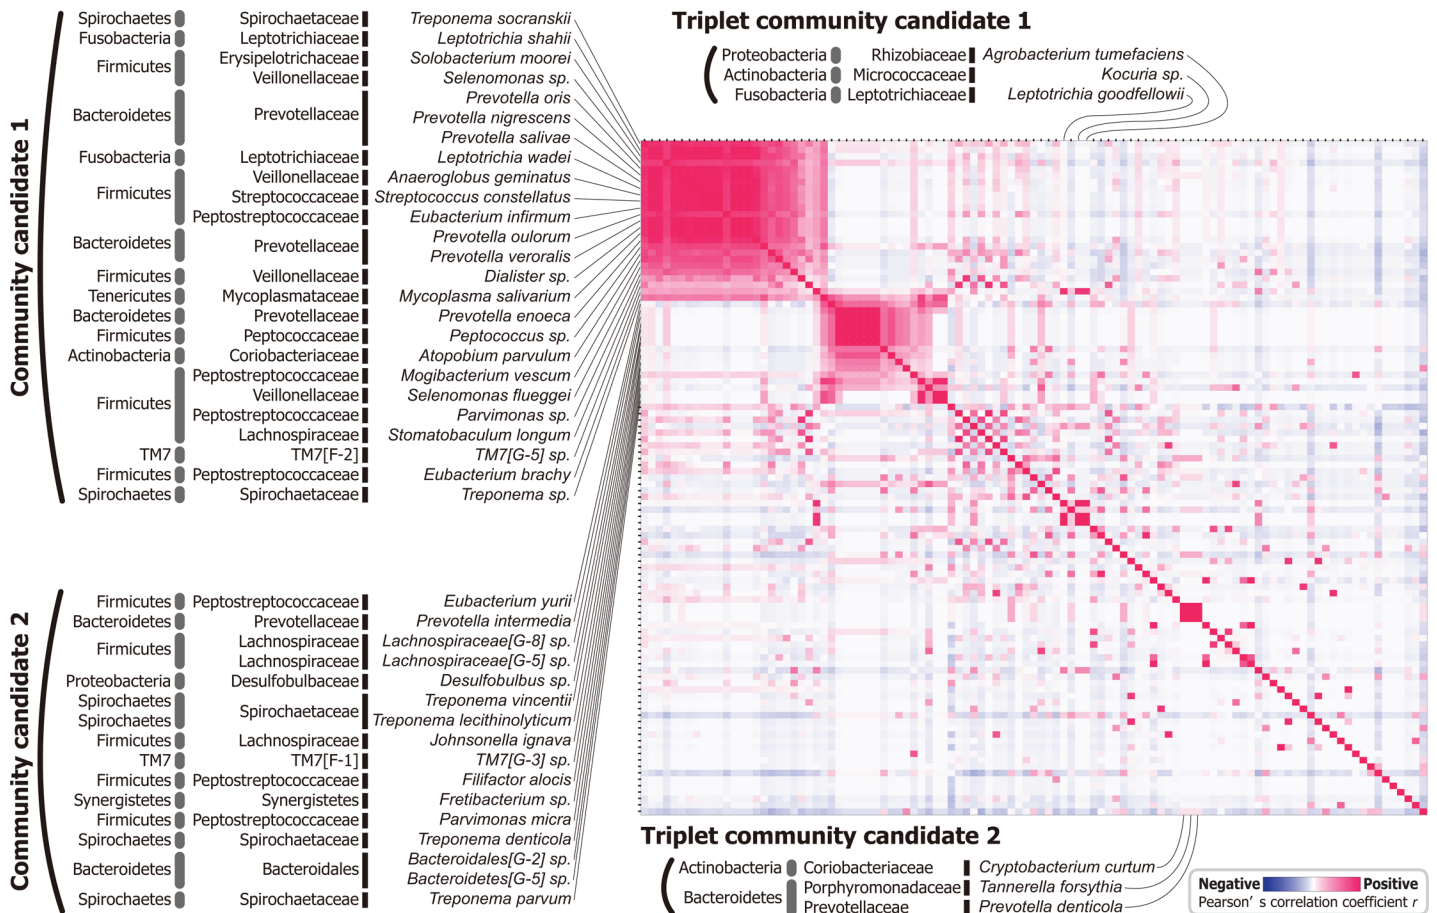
Community candidate 1

| | | |
|---|---|---|
| Spirochaetes | Spirochaetaceae | Treponema socranskii |
| Fusobacteria | Leptotrichiaceae | Leptotrichia shahii |
| Firmicutes | Erysipelotrichaceae | Solobacterium moorei |
| | Veillonellaceae | Selenomonas sp. |
| Bacteroidetes | Prevotellaceae | Prevotella oris |
| | | Prevotella nigrescens |
| | | Prevotella salivae |
| Fusobacteria | Leptotrichiaceae | Leptotrichia wadei |
| Firmicutes | Veillonellaceae | Anaeroglobus geminatus |
| | Streptococcaceae | Streptococcus constellatus |
| | Peptostreptococcaceae | Eubacterium infirmum |
| Bacteroidetes | Prevotellaceae | Prevotella oulorum |
| | | Prevotella veroralis |
| Firmicutes | Veillonellaceae | Dialister sp. |
| Tenericutes | Mycoplasmataceae | Mycoplasma salivarium |
| Bacteroidetes | Prevotellaceae | Prevotella enoeca |
| Firmicutes | Peptococcaceae | Peptococcus sp. |
| Actinobacteria | Coriobacteriaceae | Atopobium parvulum |
| Firmicutes | Peptostreptococcaceae | Mogibacterium vescum |
| | Veillonellaceae | Selenomonas flueggei |
| | Peptostreptococcaceae | Parvimonas sp. |
| | Lachnospiraceae | Stomatobaculum longum |
| TM7 | TM7[F-2] | TM7[G-5] sp. |
| Firmicutes | Peptostreptococcaceae | Eubacterium brachy |
| Spirochaetes | Spirochaetaceae | Treponema sp. |

Community candidate 2

| | | |
|---|---|---|
| Firmicutes | Peptostreptococcaceae | Eubacterium yurii |
| Bacteroidetes | Prevotellaceae | Prevotella intermedia |
| Firmicutes | Lachnospiraceae | Lachnospiraceae[G-8] sp. |
| | Lachnospiraceae | Lachnospiraceae[G-5] sp. |
| Proteobacteria | Desulfobulbaceae | Desulfobulbus sp. |
| Spirochaetes | Spirochaetaceae | Treponema vincentii |
| Spirochaetes | | Treponema lecithinolyticum |
| Firmicutes | Lachnospiraceae | Johnsonella ignava |
| TM7 | TM7[F-1] | TM7[G-3] sp. |
| Firmicutes | Peptostreptococcaceae | Filifactor alocis |
| Synergistetes | Synergistetes | Fretibacterium sp. |
| Firmicutes | Peptostreptococcaceae | Parvimonas micra |
| Spirochaetes | Spirochaetaceae | Treponema denticola |
| Bacteroidetes | Bacteroidales | Bacteroidales[G-2] sp. |
| | | Bacteroidetes[G-5] sp. |
| Spirochaetes | Spirochaetaceae | Treponema parvum |

Triplet community candidate 1

| | | |
|---|---|---|
| Proteobacteria | Rhizobiaceae | Agrobacterium tumefaciens |
| Actinobacteria | Micrococcaceae | Kocuria sp. |
| Fusobacteria | Leptotrichiaceae | Leptotrichia goodfellowii |

Triplet community candidate 2

| | | |
|---|---|---|
| Actinobacteria | Coriobacteriaceae | Cryptobacterium curtum |
| Bacteroidetes | Porphyromonadaceae | Tannerella forsythia |
| | Prevotellaceae | Prevotella denticola |

Negative Positive
Pearson' s correlation coefficient r